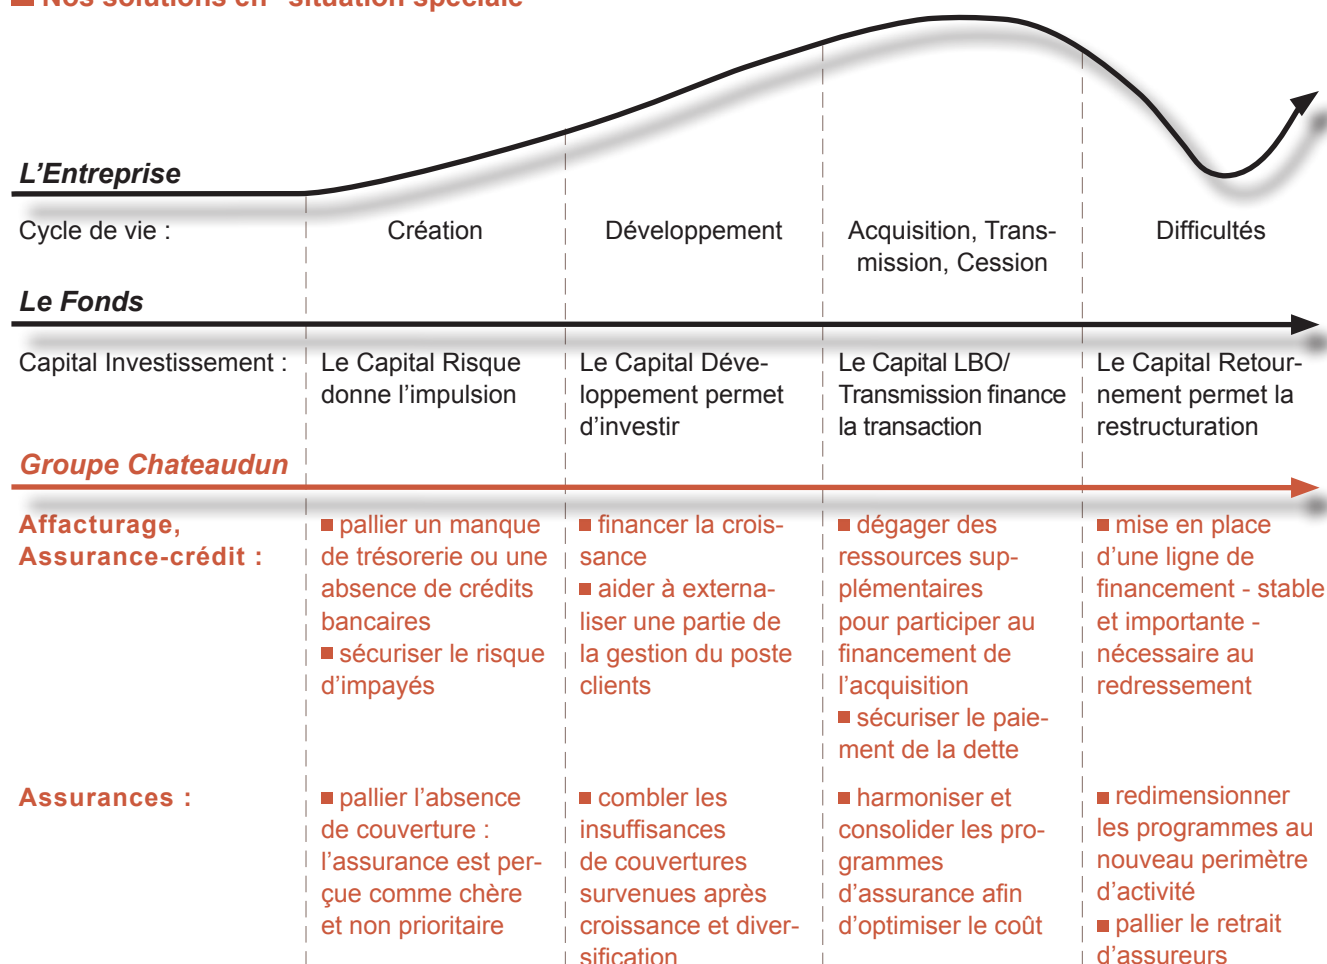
■ Nos solutions en "situation spéciale"

L'Entreprise

Cycle de vie :

Création

Développement

Acquisition, Transmission, Cession

Difficultés

Le Fonds

Capital Investissement :

Le Capital Risque donne l'impulsion

Le Capital Développement permet d'investir

Le Capital LBO/ Transmission finance la transaction

Le Capital Retournement permet la restructuration

Groupe Chateaudun

Affacturage, Assurance-crédit :

■ pallier un manque de trésorerie ou une absence de crédits bancaires
■ sécuriser le risque d'impayés

■ financer la croissance
■ aider à externaliser une partie de la gestion du poste clients

■ dégager des ressources supplémentaires pour participer au financement de l'acquisition
■ sécuriser le paiement de la dette

■ mise en place d'une ligne de financement - stable et importante - nécessaire au redressement

Assurances :

■ pallier l'absence de couverture : l'assurance est perçue comme chère et non prioritaire

■ combler les insuffisances de couvertures survenues après croissance et diversification

■ harmoniser et consolider les programmes d'assurance afin d'optimiser le coût

■ redimensionner les programmes au nouveau perimètre d'activité
■ pallier le retrait d'assureurs